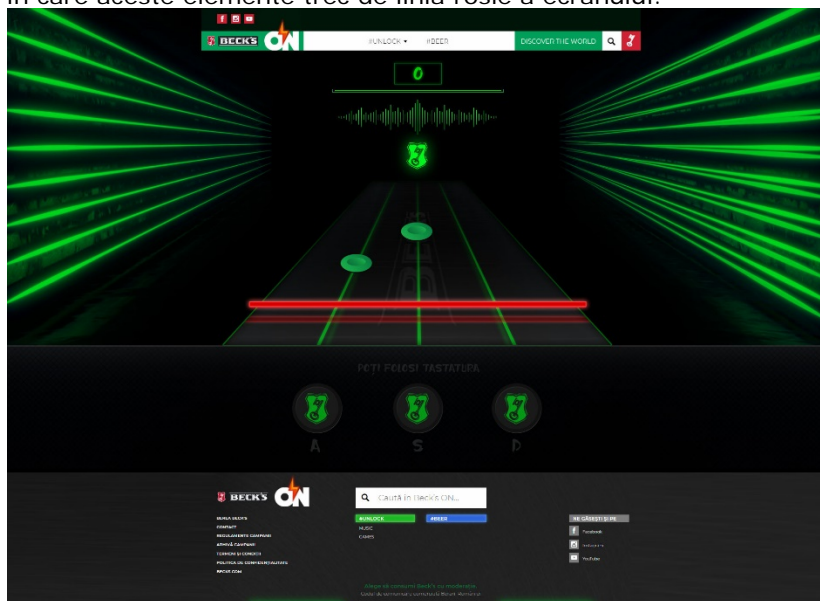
în care aceste elemente trec de linia roșie a ecranului.

BECK'S ON

#UNLOCK ▾ #BEER DISCOVER THE WORLD

0

POȚI FOLOSI TASTATURA

A S D

BECK'S ON

Caută în Beck's ON...

#UNLOCK #BEER

MUSIC

CAMPS

NE GĂSEȘTI ȘI PE

Facebook

Instagram

YouTube

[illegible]

CONTACT

REGULAMENTE CAMPANII

ARHIVĂ CAMPANII

TERMENI ȘI CONDIȚII

POLITICA DE CONFIDENȚIALITATE

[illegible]

Alege să consumi Beck's cu moderație.

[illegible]